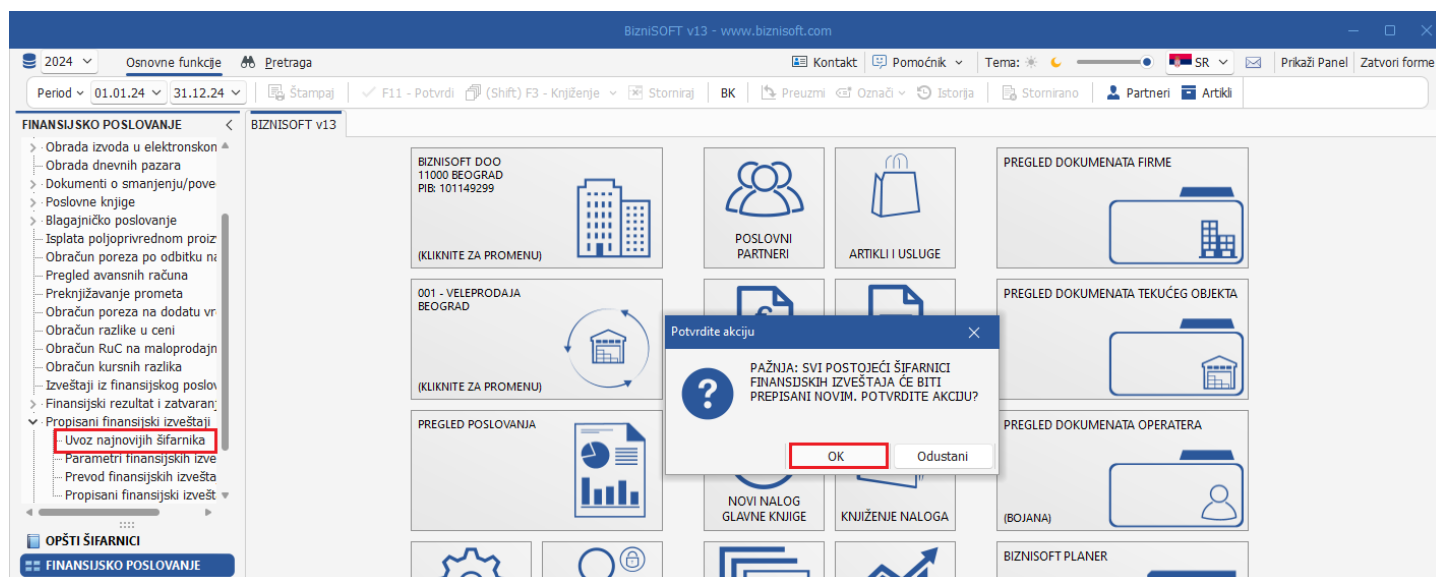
BizniSOFT v13 - www.biznisoft.com

2024 Osnovne funkcije Pretraga

Kontakt Pomoćnik Tema: SR Prikaži Panel Zatvori forme

Period 01.01.24 31.12.24 Štampaj F11 - Potvrdi (Shift) F3 - Knjiženje Storniraj BK Preuzmi Označi Istorija Stornirano Partneri Artikli

FINANSIJSKO POSLOVANJE

BIZNISOFT v13

Obrada izvoda u elektronskon
Obrada dnevnih pazara
Dokumenti o smanjenju/pove
Poslovne knjige
Blagajničko poslovanje
Isplata poljoprivrednom proiz
Obračun poreza po odbitku na
Pregled avansnih računa
Preknjižavanje prometa
Obračun poreza na dodatu vr
Obračun razlike u ceni
Obračun RuC na maloprodajn
Obračun kursnih razlika
Izveštaji iz finansijskog poslov
Finansijski rezultat i zatvaranj
Propisani finansijski izveštaji
Uvoz najnovijih šifarnika
Parametri finansijskih izve
Prevod finansijskih izvešta
Propisani finansijski izvešt

OPŠTI ŠIFARNICI
FINANSIJSKO POSLOVANJE

BIZNISOFT DOO
11000 BEOGRAD
PIB: 101149299

(KLIKNITE ZA PROMENU)

POSLOVNI PARTNERI

ARTIKLI I USLUGE

PREGLED DOKUMENATA FIRME

001 - VELEPRODAJA
BEOGRAD

(KLIKNITE ZA PROMENU)

PREGLED DOKUMENATA TEKUĆEG OBJEKTA

PREGLED POSLOVANJA

NOVI NALOG GLAVNE KNJIGE

KNJIŽENJE NALOGA

PREGLED DOKUMENATA OPERATERA

(BOJANA)

BIZNISOFT PLANER

Potvrdite akciju

PAŽNJA: SVI POSTOJEĆI ŠIFARNICI FINANSIJSKIH IZVEŠTAJA ĆE BITI PREPISANI NOVIM. POTVRDITE AKCIJU?

OK
Odustani